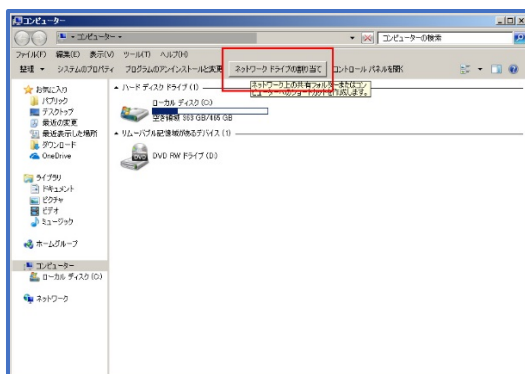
コンピューター

コンピューター

コンピューターの検索

ファイル(F) 編集(E) 表示(V) ツール(T) ヘルプ(H)

整理 システムのプロパティ プログラムのアンインストールと変更 ネットワーク ドライブの割り当て コントロール パネルを開く

ネットワーク上の共有フォルダーまたはコンピューターへのショートカットを作成します。

お気に入り
パブリック
デスクトップ
最近の変更
最近表示した場所
ダウンロード
OneDrive

ライブラリ
ドキュメント
ピクチャ
ビデオ
ミュージック

ホームグループ

コンピューター
ローカル ディスク (C:)

ネットワーク

ハード ディスク ドライブ (1)
ローカル ディスク (C:)
空き領域 303 GB/465 GB

リムーバブル記憶域があるデバイス (1)
DVD RW ドライブ (D:)